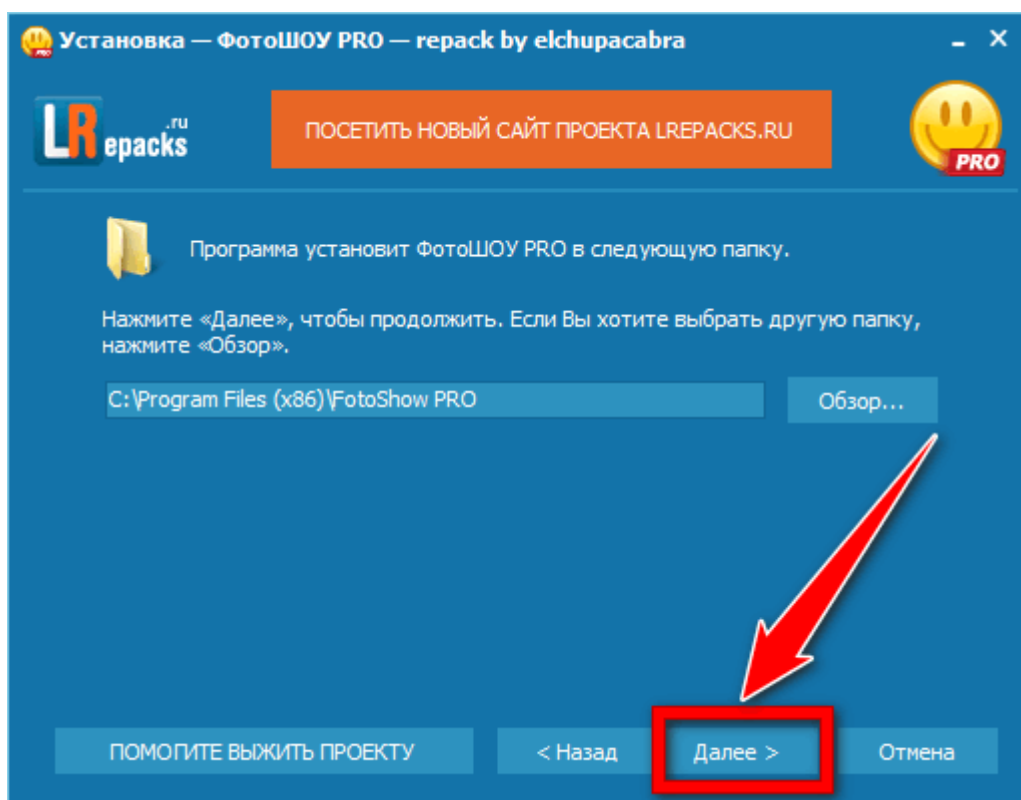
Установка — ФотоШОУ PRO — repack by elchupacabra

LRepacks.ru

ПОСЕТИТЬ НОВЫЙ САЙТ ПРОЕКТА LREPACKS.RU

PRO

Программа установит ФотоШОУ PRO в следующую папку.

Нажмите «Далее», чтобы продолжить. Если Вы хотите выбрать другую папку, нажмите «Обзор».

C:\Program Files (x86)\FotoShow PRO

Обзор...

ПОМОГИТЕ ВЫЖИТЬ ПРОЕКТУ

< Назад

Далее >

Отмена